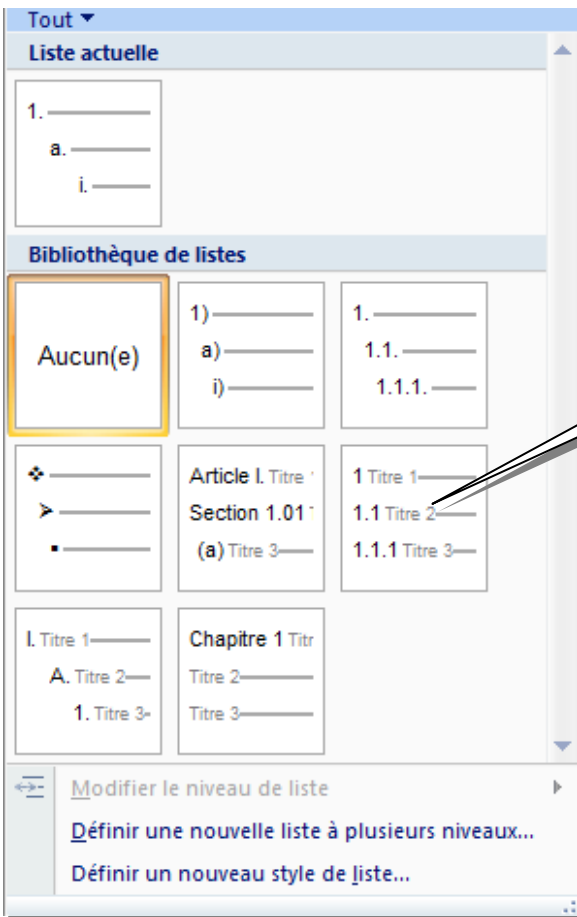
Tout ▾

Liste actuelle

1.
a.
i.

Bibliothèque de listes

Aucun(e)

1)
a)
i)

1.
1.1.
1.1.1.

❖
➢
▪

Article I. Titre
Section 1.01
(a) Titre 3

1 Titre 1
1.1 Titre 2
1.1.1 Titre 3

I. Titre 1
A. Titre 2
1. Titre 3

Chapitre 1 Titr
Titre 2
Titre 3

Modifier le niveau de liste

Définir une nouvelle liste à plusieurs niveaux...

Définir un nouveau style de liste...